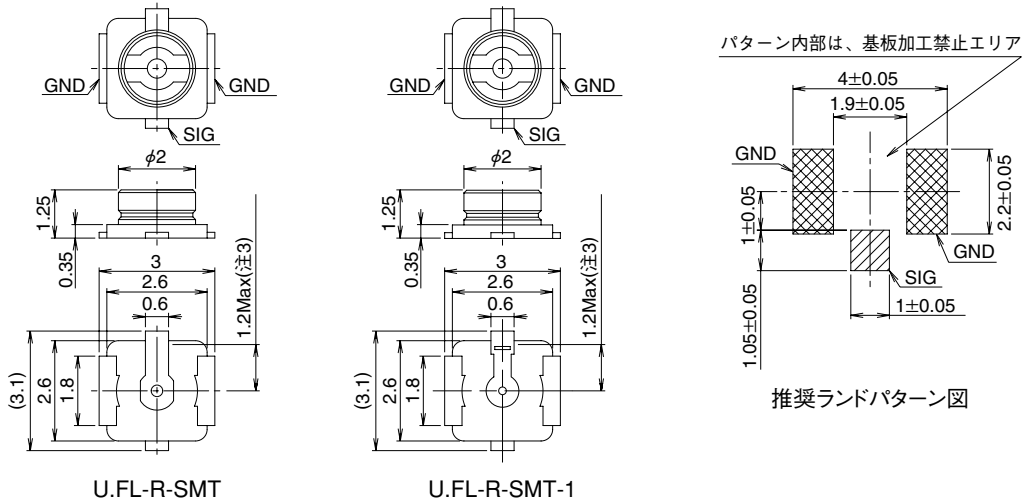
GND GND
SIG
$\phi 2$
1.25
0.35
3
2.6
0.6
1.2Max(注3)
(3.1)
2.6
1.8
U.FL-R-SMT

GND GND
SIG
$\phi 2$
1.25
0.35
3
2.6
0.6
1.2Max(注3)
(3.1)
2.6
1.8
U.FL-R-SMT-1

パターン内部は、基板加工禁止エリア
4±0.05
1.9±0.05
GND
2.2±0.05
1±0.05
GND
SIG
1±0.05
1.05±0.05
推奨ランドパターン図